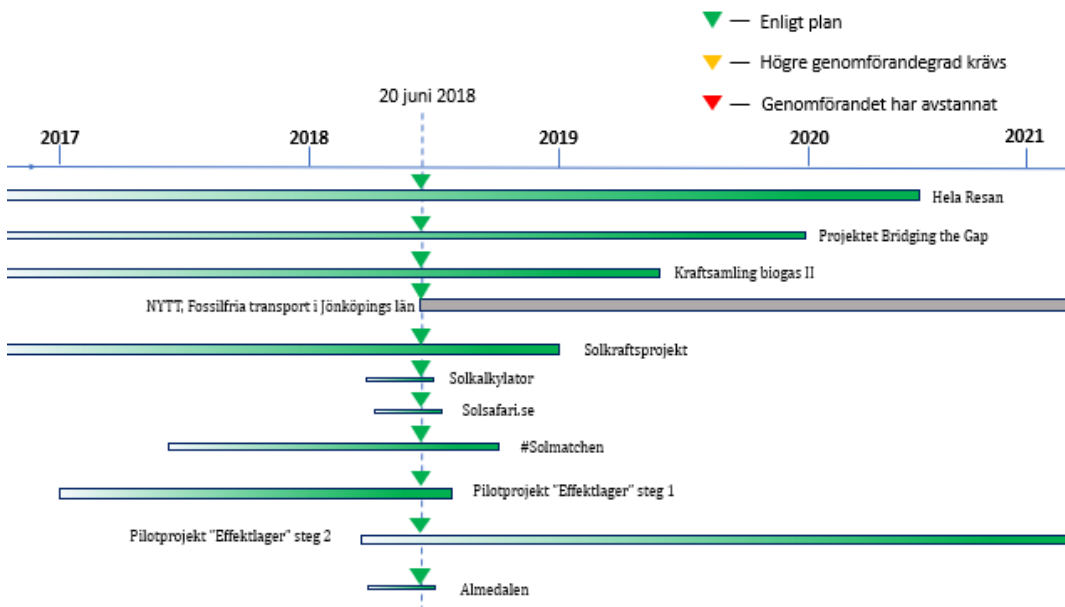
— Enligt plan

— Högre genomförandegrad krävs

— Genomförandet har avstannat

20 juni 2018

2017

2018

2019

2020

2021

Hela Resan

Projektet Bridging the Gap

Kraftsamling biogas II

NYTT; Fossilfria transport i Jönköpings län

Solkraftsprojekt

Solkalkylator

Solsafari.se

#Solmatchen

Pilotprojekt "Effektlager" steg 1

Pilotprojekt "Effektlager" steg 2

Almedalen